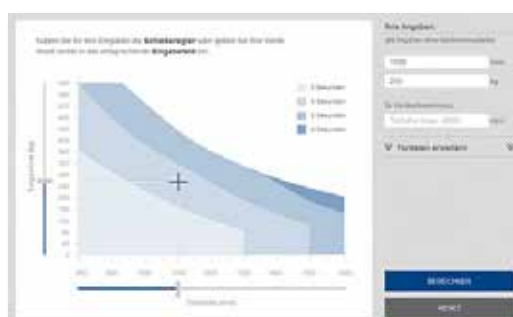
Nutzen Sie für Ihre Eingaben die **Schieberegler** oder geben Sie Ihre Werte direkt rechts in das entsprechende **Eingabefeld** ein.

Ihre Angaben

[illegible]

1000

200

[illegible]

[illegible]

Vorlasten anwenden

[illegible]

1 Belüftung
2 Belüftungen
3 Belüftungen
4 Belüftungen

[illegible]

BERECHNEN

RESET